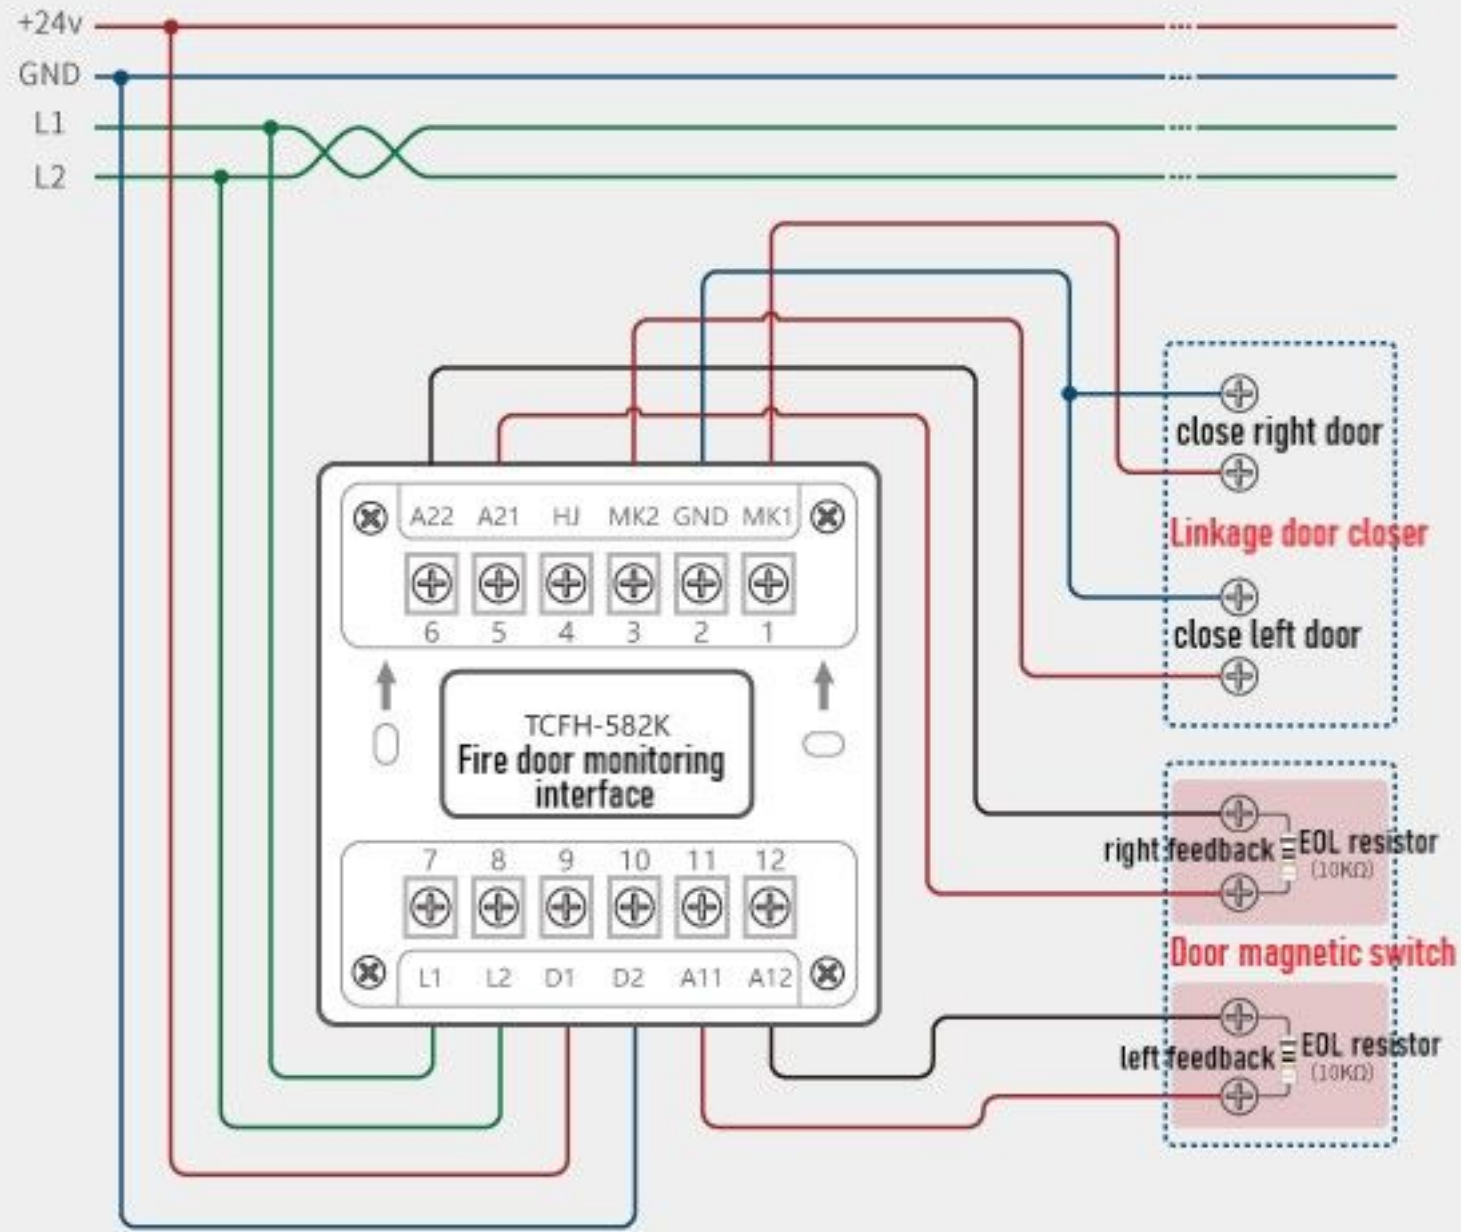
+24v
GND
L1
L2

A22 A21 HJ MK2 GND MK1
6 5 4 3 2 1

TCFH-582K
Fire door monitoring interface

7 8 9 10 11 12
L1 L2 D1 D2 A11 A12

close right door
Linkage door closer
close left door

right feedback
EOL resistor
(10KΩ)
Door magnetic switch
left feedback
EOL resistor
(10KΩ)